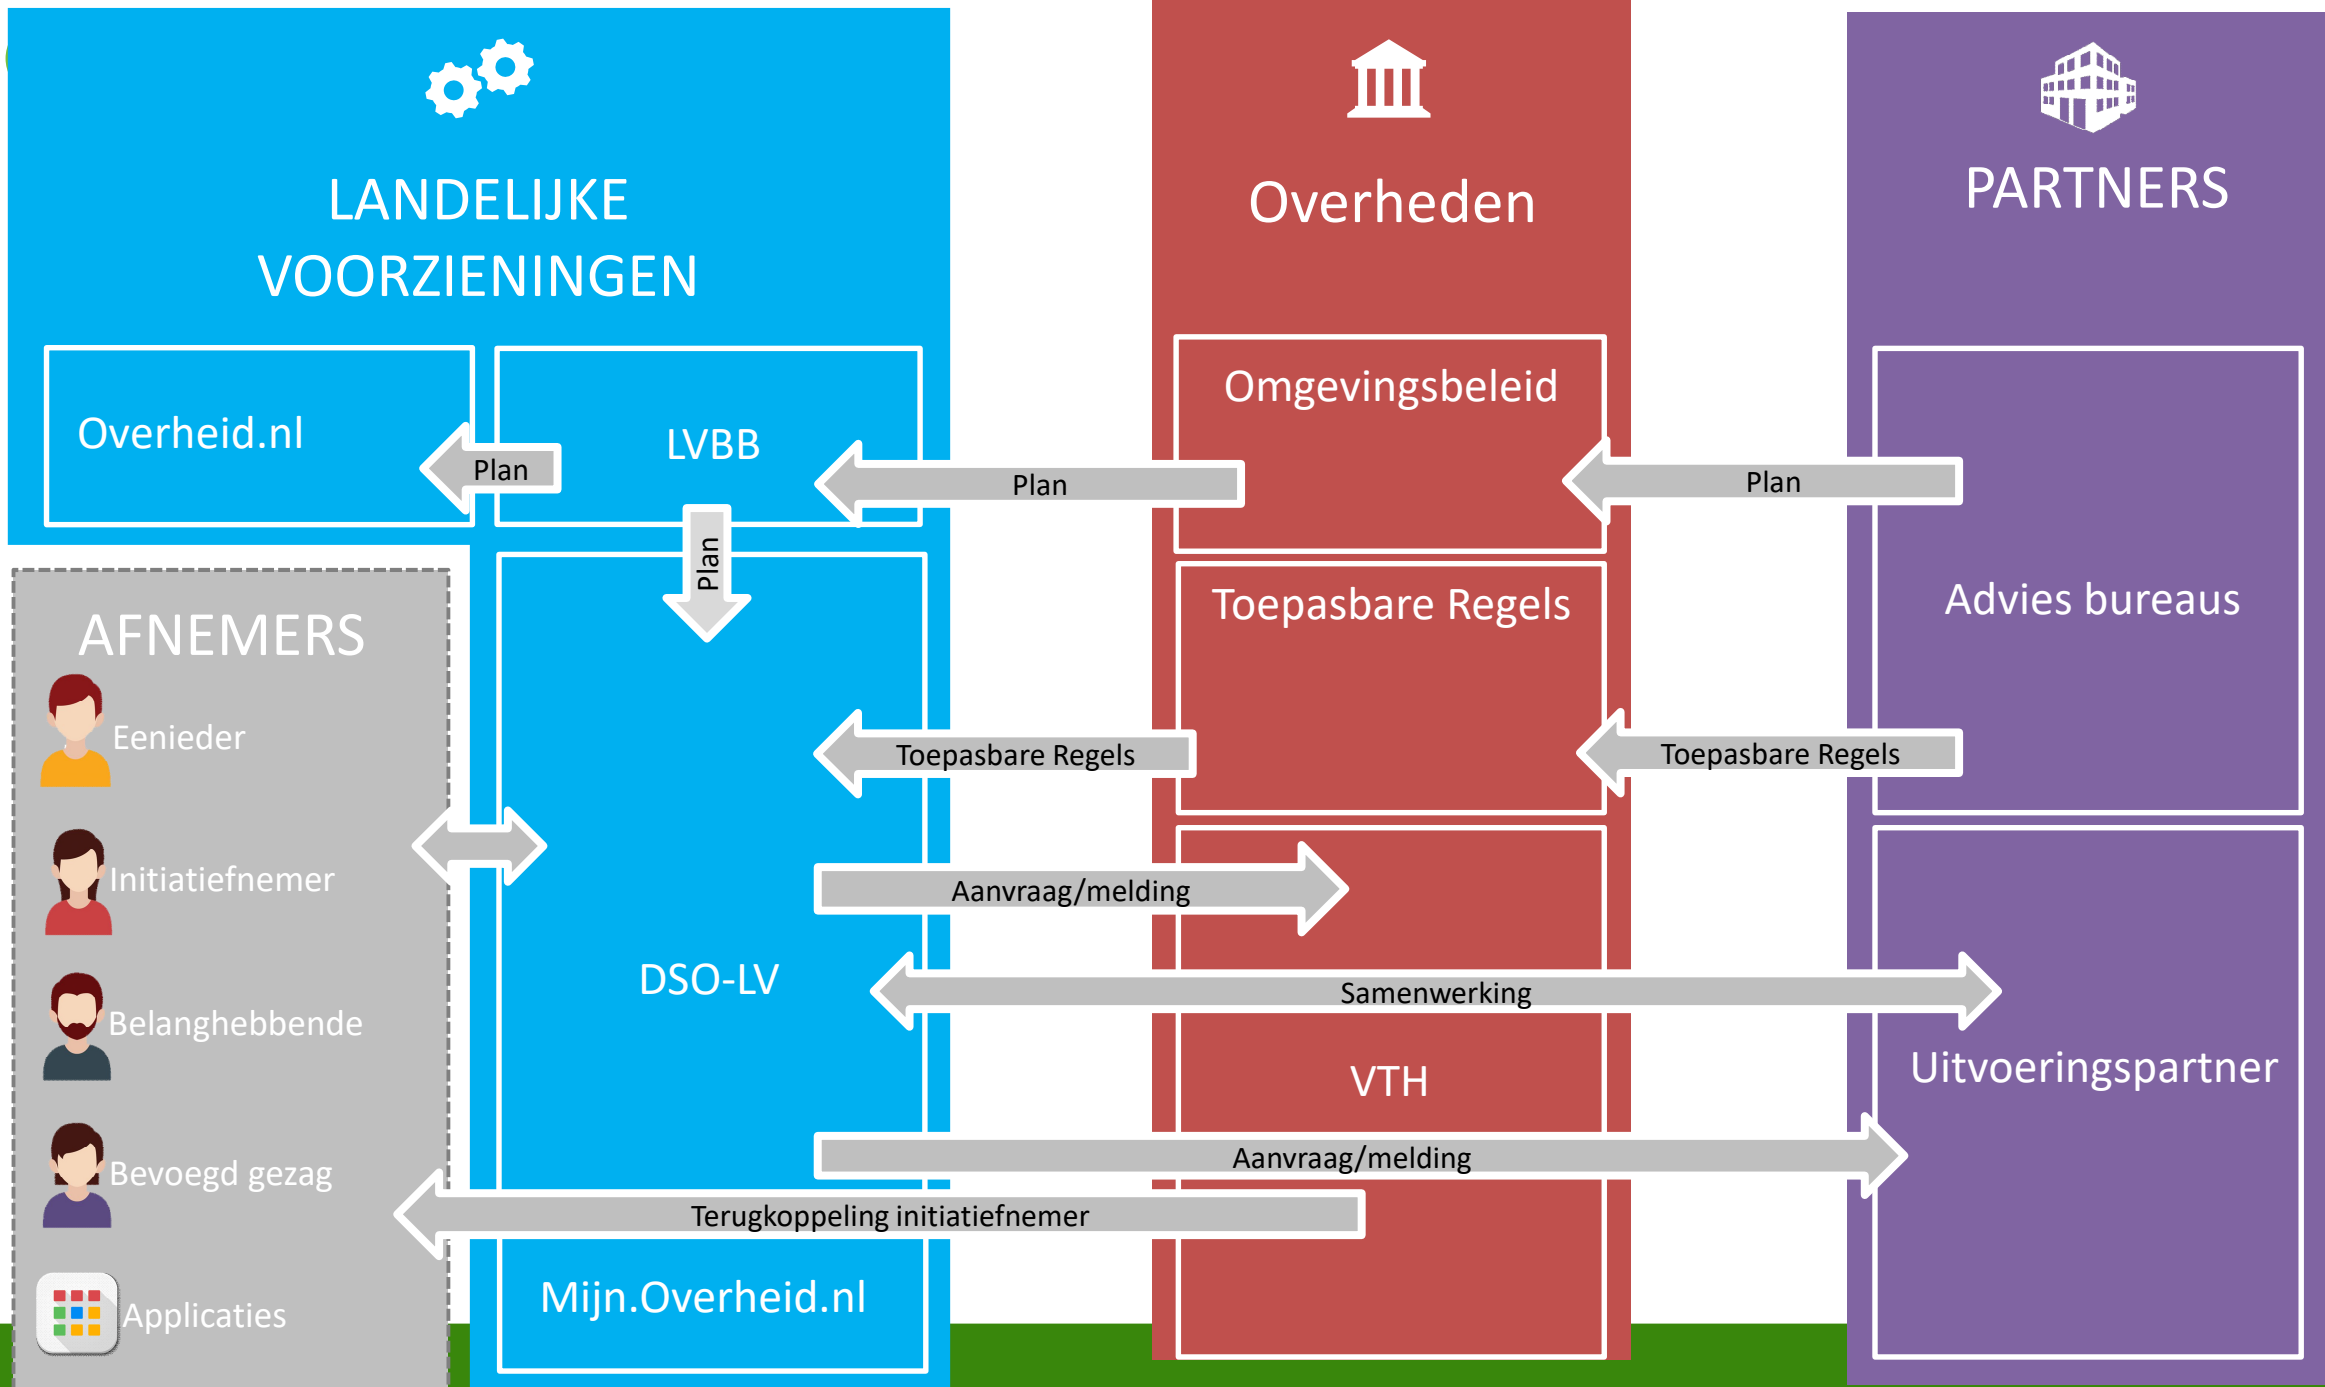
LANDELIJKE VOORZIENINGEN

Overheden

PARTNERS

Overheid.nl

Plan

LVBB

Plan

Omgevingsbeleid

Plan

Plan

AFNEMERS

Eenieder

Initiatiefnemer

Belanghebbende

Bevoegd gezag

Applicaties

Toepasbare Regels

Advies bureaus

Toepasbare Regels

Toepasbare Regels

Aanvraag/melding

DSO-LV

Samenwerking

VTH

Uitvoeringspartner

Aanvraag/melding

Terugkoppeling initiatiefnemer

Mijn.Overheid.nl